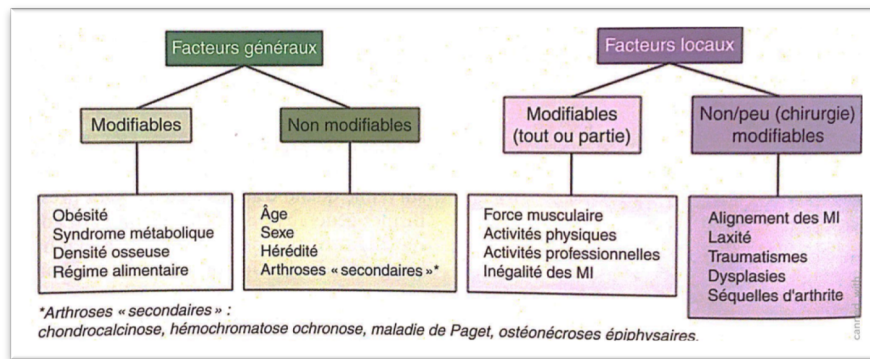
Facteurs généraux

Modifiables

Non modifiables

Obésité
Syndrome métabolique
Densité osseuse
Régime alimentaire

Âge
Sexe
Hérédité
Arthroses « secondaires »*

Facteurs locaux

Modifiables (tout ou partie)

Non/peu (chirurgie) modifiables

Force musculaire
Activités physiques
Activités professionnelles
Inégalité des MI

Alignement des MI
Laxité
Traumatismes
Dysplasies
Séquelles d'arthrite

*Arthroses « secondaires » :
chondrocalcinose, hémochromatose ochronose, maladie de Paget, ostéonécroses épiphysaires.

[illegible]